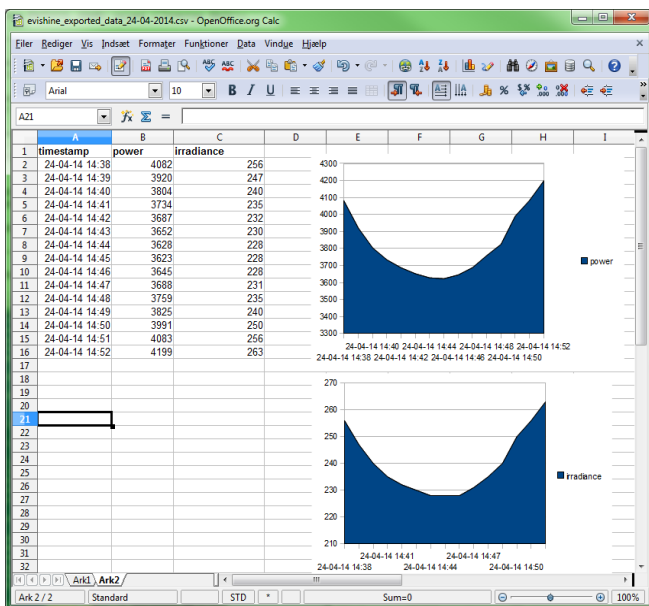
evishine_exported_data_24-04-2014.csv - OpenOffice.org Calc

Filer Rediger Vis Indsæt Formater Funktioner Data Vindue Hjælp

Arial 10

A21

| | A | B | C | D | E | F | G | H | I |
|---|---|---|---|---|---|---|---|---|---|
| 1 | timestamp | power | irradiance | | | | | | |
| 2 | 24-04-14 14:38 | 4082 | 256 | | | | | | |
| 3 | 24-04-14 14:39 | 3920 | 247 | | | | | | |
| 4 | 24-04-14 14:40 | 3804 | 240 | | | | | | |
| 5 | 24-04-14 14:41 | 3734 | 235 | | | | | | |
| 6 | 24-04-14 14:42 | 3687 | 232 | | | | | | |
| 7 | 24-04-14 14:43 | 3652 | 230 | | | | | | |
| 8 | 24-04-14 14:44 | 3628 | 228 | | | | | | |
| 9 | 24-04-14 14:45 | 3623 | 228 | | | | | | |
| 10 | 24-04-14 14:46 | 3645 | 228 | | | | | | |
| 11 | 24-04-14 14:47 | 3688 | 231 | | | | | | |
| 12 | 24-04-14 14:48 | 3759 | 235 | | | | | | |
| 13 | 24-04-14 14:49 | 3825 | 240 | | | | | | |
| 14 | 24-04-14 14:50 | 3991 | 250 | | | | | | |
| 15 | 24-04-14 14:51 | 4083 | 256 | | | | | | |
| 16 | 24-04-14 14:52 | 4199 | 263 | | | | | | |
| 17 | | | | | | | | | |
| 18 | | | | | | | | | |
| 19 | | | | | | | | | |
| 20 | | | | | | | | | |
| 21 | | | | | | | | | |
| 22 | | | | | | | | | |
| 23 | | | | | | | | | |
| 24 | | | | | | | | | |
| 25 | | | | | | | | | |
| 26 | | | | | | | | | |
| 27 | | | | | | | | | |
| 28 | | | | | | | | | |
| 29 | | | | | | | | | |
| 30 | | | | | | | | | |
| 31 | | | | | | | | | |
| 32 | | | | | | | | | |

4300
4200
4100
4000
3900
3800
3700
3600
3500
3400
3300
24-04-14 14:40 24-04-14 14:44 24-04-14 14:48 24-04-14 14:52
24-04-14 14:38 24-04-14 14:42 24-04-14 14:46 24-04-14 14:50
power

270
260
250
240
230
220
210
24-04-14 14:41 24-04-14 14:47
24-04-14 14:38 24-04-14 14:44 24-04-14 14:50
irradiance

Ark1 Ark2

Ark 2 / 2 Standard STD * Sum=0 100%